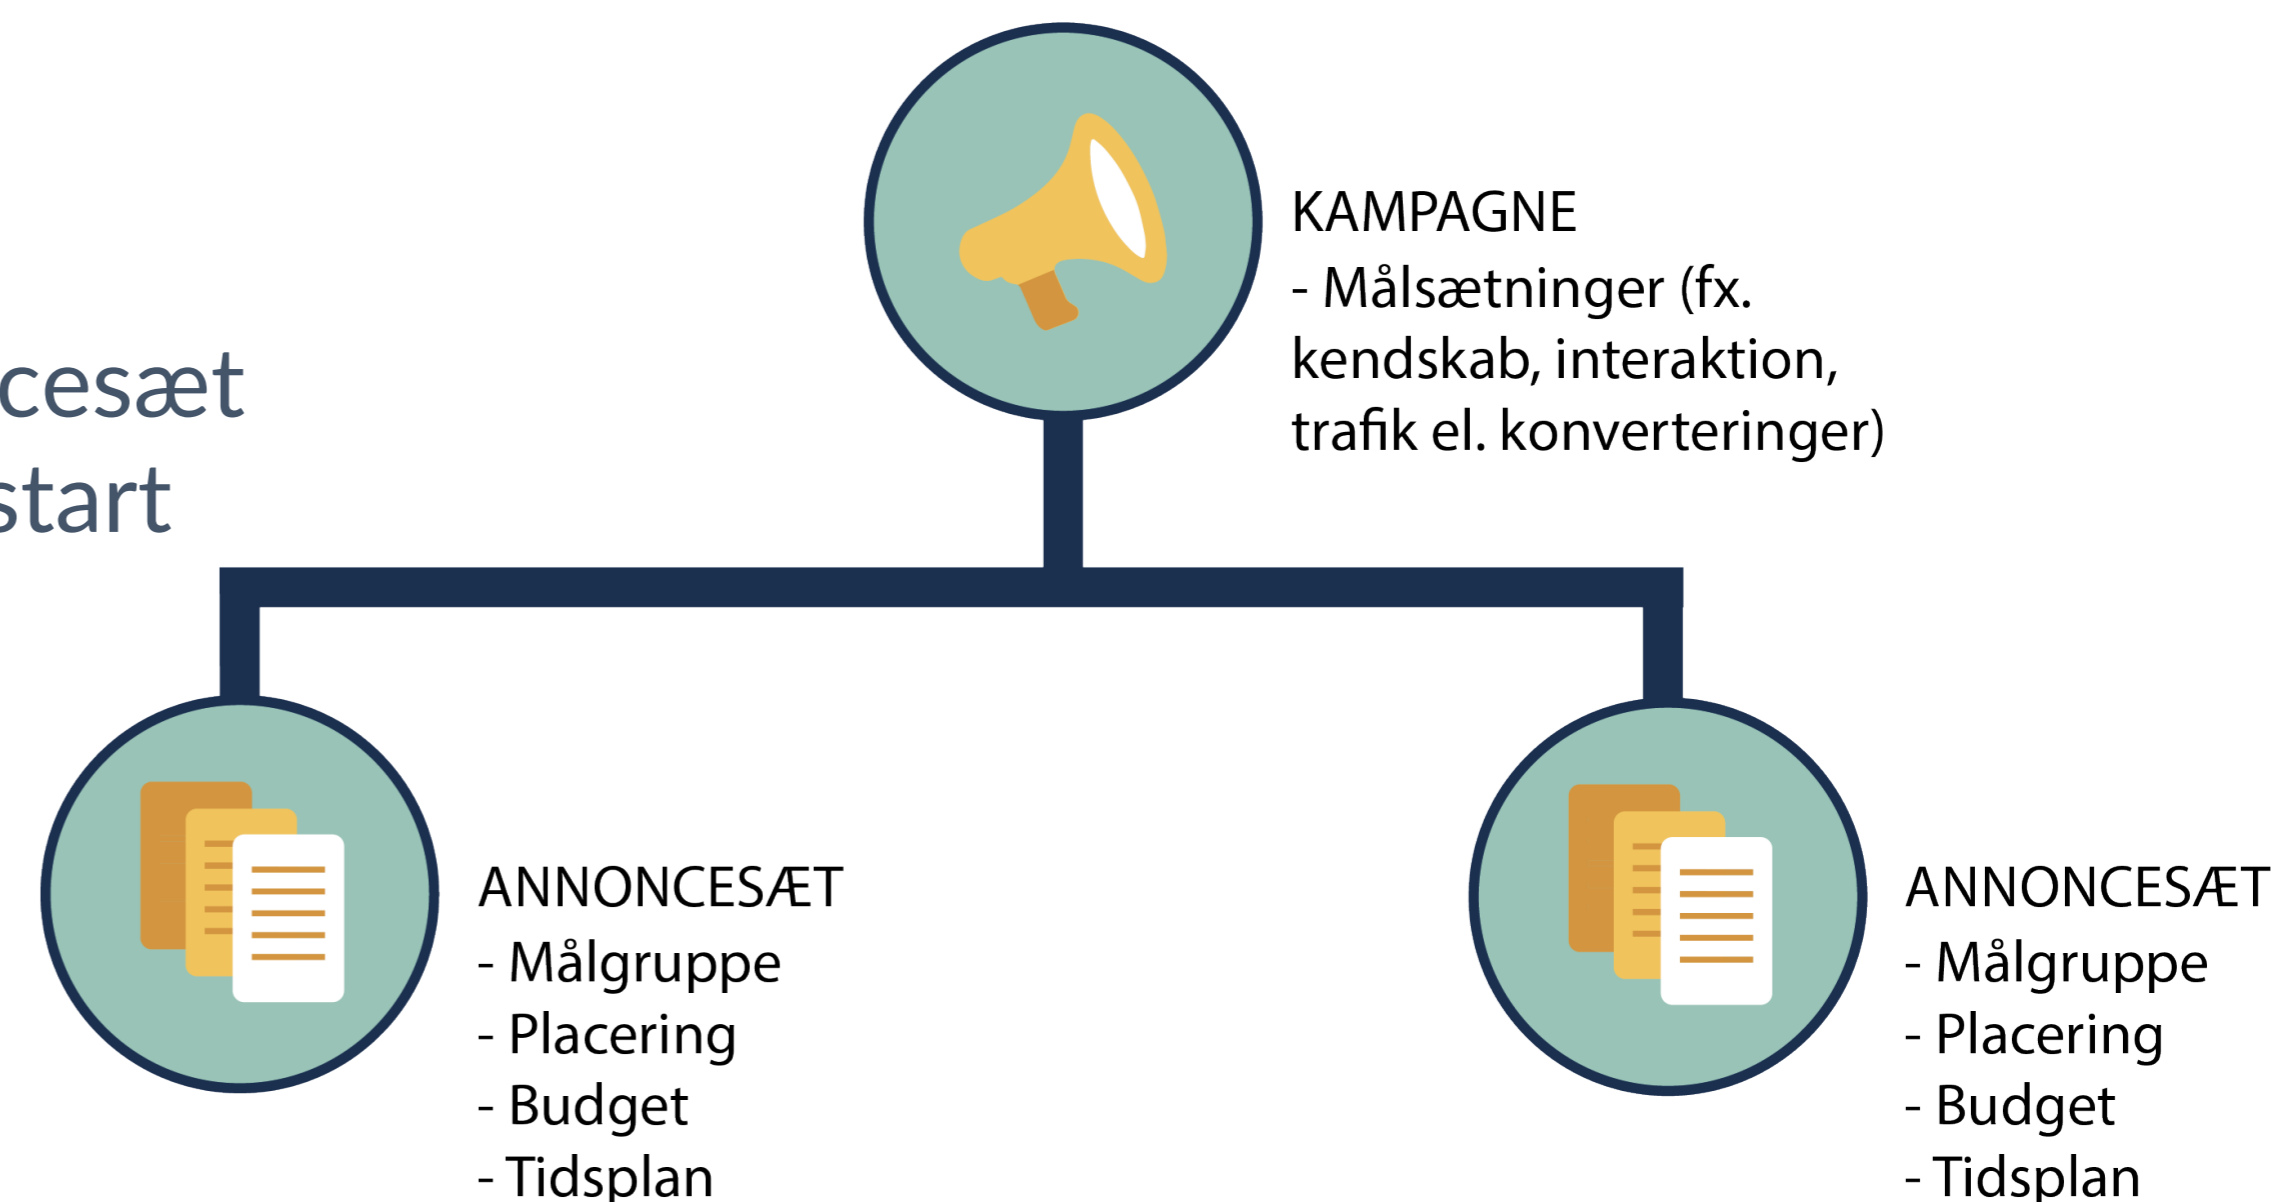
cesæt
start

KAMPAGNE
- Målsætninger (fx. kendskab, interaktion, trafik el. konverteringer)

ANNONCESÆT
- Målgruppe
- Placering
- Budget
- Tidsplan

ANNONCESÆT
- Målgruppe
- Placering
- Budget
- Tidsplan